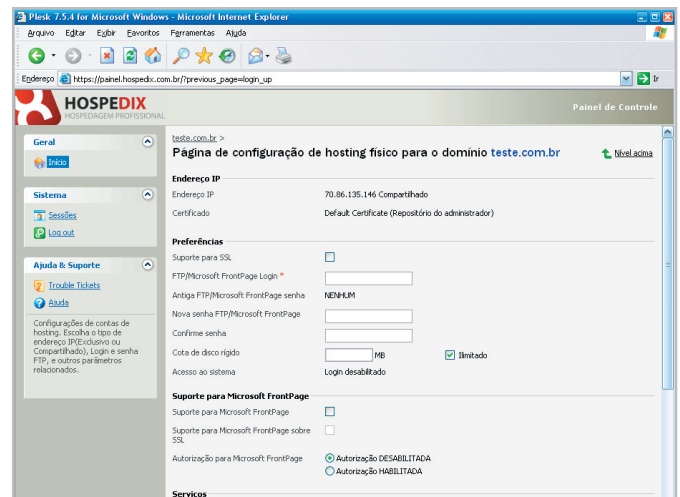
Plesk 7.5.4 for Microsoft Windows - Microsoft Internet Explorer

Arquivo Editar Exibir Favoritos Ferramentas Ajuda

Endereço https://painel.hospedix.com.br/?previous_page=login_up

Ir

HOSPEDIX
HOSPEDAGEM PROFISSIONAL

Painel de Controle

Geral
Início

Sistema
Sessões
Log out

Ajuda & Suporte
Trouble Tickets
Ajuda

Configurações de contas de hosting. Escolha o tipo de endereço IP(Exclusivo ou Compartilhado), Login e senha FTP, e outros parâmetros relacionados.

teste.com.br >
Página de configuração de hosting físico para o domínio teste.com.br

Nível acima

Endereço IP

| Endereço IP | 70.86.135.146 Compartilhado |
|---|---|
| Certificado | Default Certificate (Repositório do administrador) |

Preferências

| Suporte para SSL | |
|---|---|
| FTP/Microsoft FrontPage Login * | |
| Antiga FTP/Microsoft FrontPage senha | NENHUM |
| Nova senha FTP/Microsoft FrontPage | |
| Confirme senha | |
| Cota de disco rígido | MB Ilimitado |
| Acesso ao sistema | Login desabilitado |

Suporte para Microsoft FrontPage

| Suporte para Microsoft FrontPage | |
|---|---|
| Suporte para Microsoft FrontPage sobre SSL | |
| Autorização para Microsoft FrontPage | Autorização DESABILITADA<br>Autorização HABILITADA |

Serviços